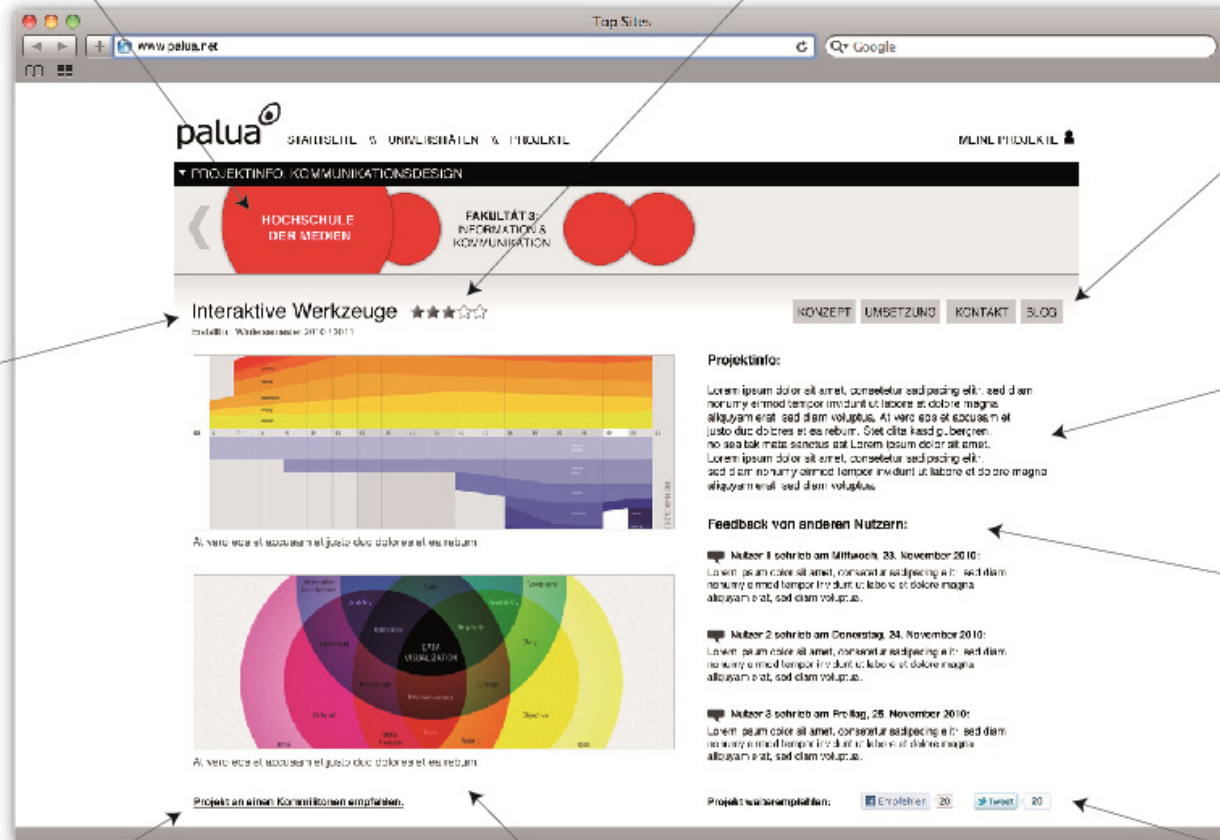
Top Sites

www.palua.net

Google

palua

STARTSEITE & UNIVERSITÄTEN & PROJEKTE

MEINE PROJEKTE

▾ PROJEKTINFO: KOMMUNIKATIONSDESIGN

HOCHSCHULE DER MEDIEN

FAKULTÄT 3: INFORMATION & KOMMUNIKATION

Interaktive Werkzeuge ★★★☆☆

Erstellt im Wintersemester 2010/2011

KONZEPT UMSETZUNG KONTAKT BLOG

Projektinfo:

Lorem ipsum dolor sit amet, consetetur sadipscing elitr, sed diam nonumy eirmod tempor invidunt ut labore et dolore magna aliquyam erat, sed diam voluptua. At vero eos et accusam et justo duo dolores et ea rebum. Stet clita kasd gubergren, no sea takimata sanctus est Lorem ipsum dolor sit amet. Lorem ipsum dolor sit amet, consetetur sadipscing elitr, sed diam nonumy eirmod tempor invidunt ut labore et dolore magna aliquyam erat, sed diam voluptua.

At vero eos et accusam et justo duo dolores et ea rebum.

Feedback von anderen Nutzern:

Nutzer 1 schrieb am Mittwoch, 23. November 2010:
Lorem ipsum dolor sit amet, consetetur sadipscing elitr, sed diam nonumy eirmod tempor invidunt ut labore et dolore magna aliquyam erat, sed diam voluptua.

Nutzer 2 schrieb am Donerstag, 24. November 2010:
Lorem ipsum dolor sit amet, consetetur sadipscing elitr, sed diam nonumy eirmod tempor invidunt ut labore et dolore magna aliquyam erat, sed diam voluptua.

Nutzer 3 schrieb am Freitag, 25. November 2010:
Lorem ipsum dolor sit amet, consetetur sadipscing elitr, sed diam nonumy eirmod tempor invidunt ut labore et dolore magna aliquyam erat, sed diam voluptua.

EPM VISUALIZATION

At vero eos et accusam et justo duo dolores et ea rebum.

Projekt an einen Kommilitonen empfehlen.

Projekt weiterempfehlen: Empfehlen 20 Tweet 20